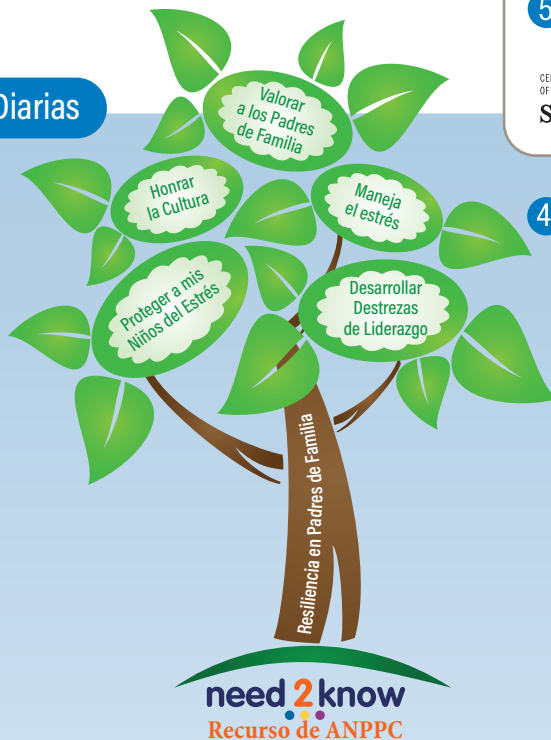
Diarias

5

CE
OF
S

4

Valorar a los Padres de Familia

Honrar la Cultura

Maneja el estrés

Proteger a mis Niños del Estrés

Desarrollar Destrezas de Liderazgo

Resiliencia en Padres de Familia

need 2 know
Recurso de ANPPC